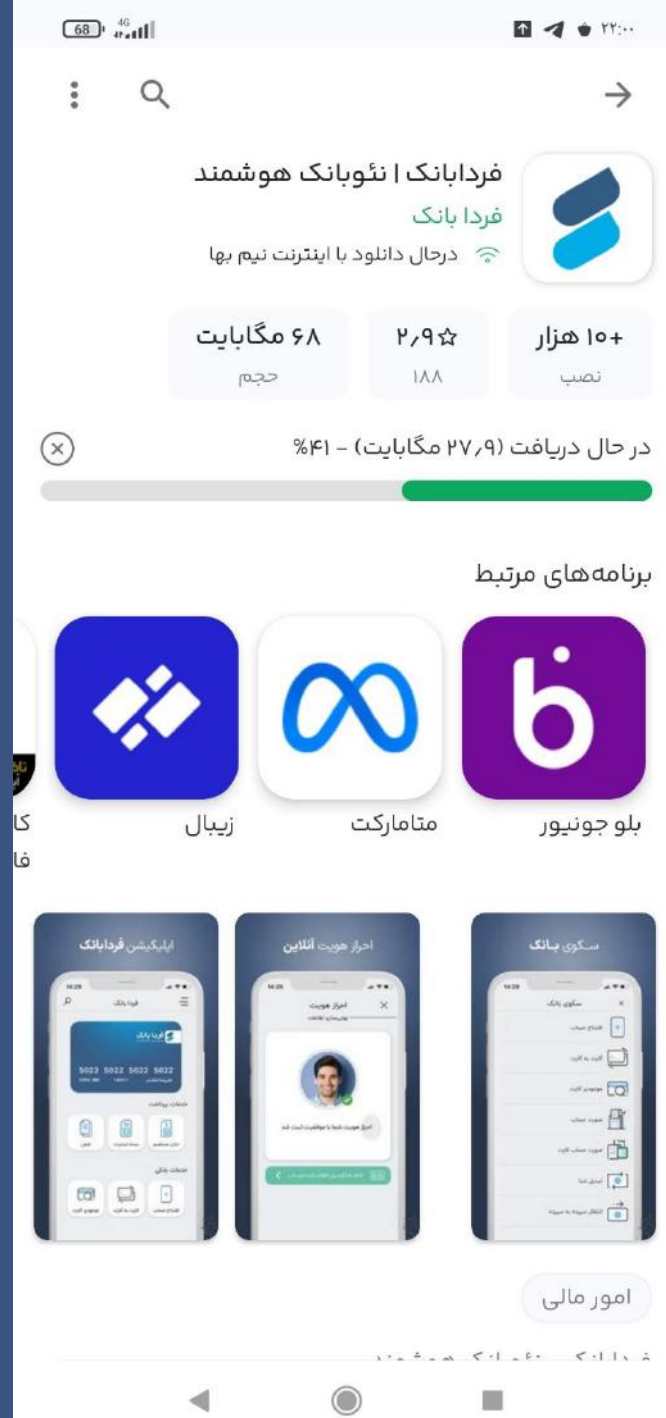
68 4G
۲۲:۰۰

فردابانک | نئوبانک هوشمند
فردا بانک
درحال دانلود با اینترنت نیم بها

+۱۰ هزار
نصب

۲٫۹☆
۱۸۸

۶۸ مگابایت
حجم

در حال دریافت (۲۷٫۹ مگابایت) - ۴۱%

برنامه‌های مرتبط

بلو جونیور

متامارکت

زیبال

کا
فا

سکوی بانک

احراز هویت آنلاین

اپلیکیشن فردابانک

امور مالی

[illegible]